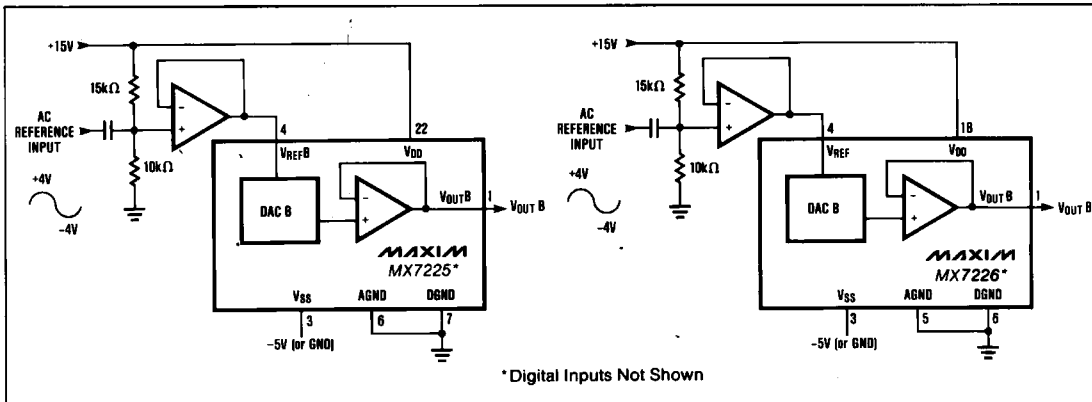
+15V
15kΩ
AC REFERENCE INPUT
10kΩ
+4V
-4V
4
22
$V_{REF}B$
$V_{DD}$
DAC B
$V_{OUT}B$
1
$V_{OUT}$ B
MAXIM
MX7225*
$V_{SS}$
AGND
DGND
3
6
7
-5V (or GND)

+15V
15kΩ
AC REFERENCE INPUT
10kΩ
+4V
-4V
4
18
$V_{REF}$
$V_{DD}$
DAC B
$V_{OUT}$ B
1
$V_{OUT}$ B
MAXIM
MX7226*
$V_{SS}$
AGND
DGND
3
5
6
-5V (or GND)

*Digital Inputs Not Shown